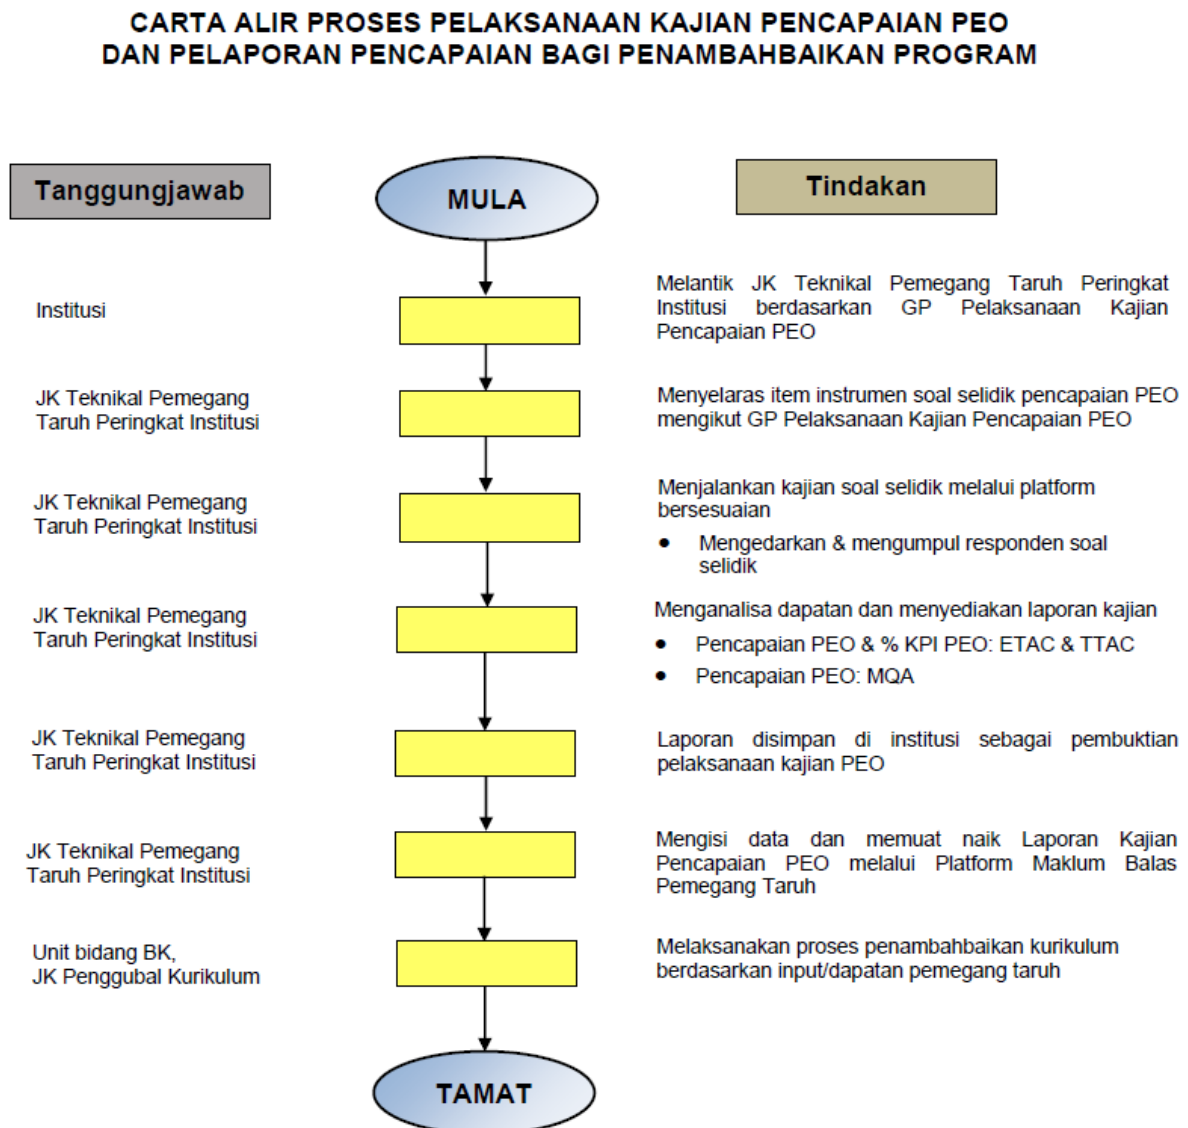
CARTA ALIR PROSES PELAKSANAAN KAJIAN PENCAPAIAN PEO DAN PELAPORAN PENCAPAIAN BAGI PENAMBAHBAIKAN PROGRAM

Tanggungjawab

MULA

Tindakan

Institusi

Melantik JK Teknikal Pemegang Taruh Peringkat Institusi berdasarkan GP Pelaksanaan Kajian Pencapaian PEO

JK Teknikal Pemegang Taruh Peringkat Institusi

Menyelaras item instrumen soal selidik pencapaian PEO mengikut GP Pelaksanaan Kajian Pencapaian PEO

JK Teknikal Pemegang Taruh Peringkat Institusi

Menjalankan kajian soal selidik melalui platform bersesuaian

- Mengedarkan & mengumpul responden soal selidik

JK Teknikal Pemegang Taruh Peringkat Institusi

Menganalisa dapatan dan menyediakan laporan kajian

- Pencapaian PEO & % KPI PEO: ETAC & TTAC
- Pencapaian PEO: MQA

JK Teknikal Pemegang Taruh Peringkat Institusi

Laporan disimpan di institusi sebagai pembuktian pelaksanaan kajian PEO

JK Teknikal Pemegang Taruh Peringkat Institusi

Mengisi data dan memuat naik Laporan Kajian Pencapaian PEO melalui Platform Maklum Balas Pemegang Taruh

Unit bidang BK, JK Penggubal Kurikulum

Melaksanakan proses penambahbaikan kurikulum berdasarkan input/dapatan pemegang taruh

TAMAT